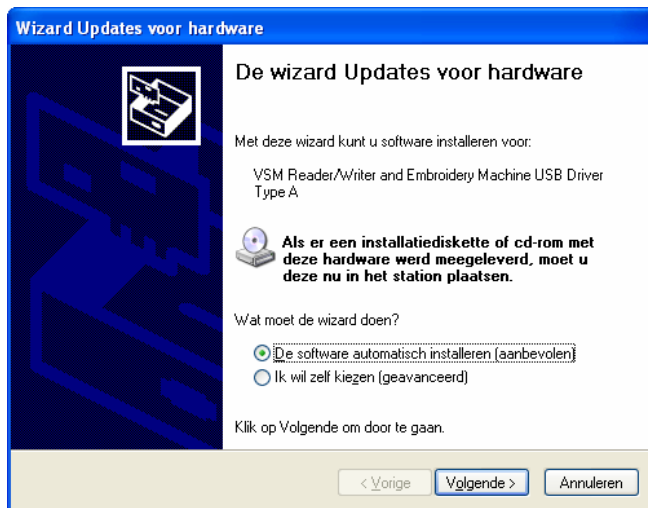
Wizard Updates voor hardware

De wizard Updates voor hardware

Met deze wizard kunt u software installeren voor:

VSM Reader/Writer and Embroidery Machine USB Driver Type A

Als er een installatiediskette of cd-rom met deze hardware werd meegeleverd, moet u deze nu in het station plaatsen.

Wat moet de wizard doen?

De software automatisch installeren (aanbevolen)

Ik wil zelf kiezen (geavanceerd)

Klik op Volgende om door te gaan.

< Vorige Volgende > Annuleren